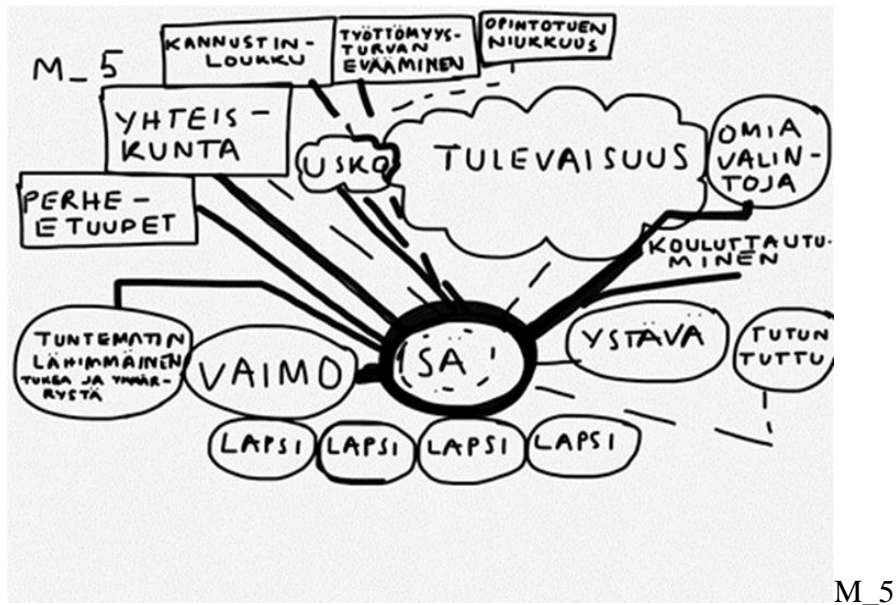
M_5

KANNUSTIN-LOUKKU

TYÖTTÖMYYS-TURVAN EVÄÄMINEN

OPINTOTUEN NIUKKUUS

YHTEIS-KUNTA

USKO

TULEVAISUUS

OMIA VALINTOJA

PERHE-ETUUPET

KOULUTTAUTUMINEN

TUNTEMATON LÄHIMMÄINEN TUKEA JA YMMÄRRYSTÄ

VAIMO

SÄ

YSTÄVÄ

TUTUN TUTTU

LAPSI

LAPSI

LAPSI

LAPSI

M_5